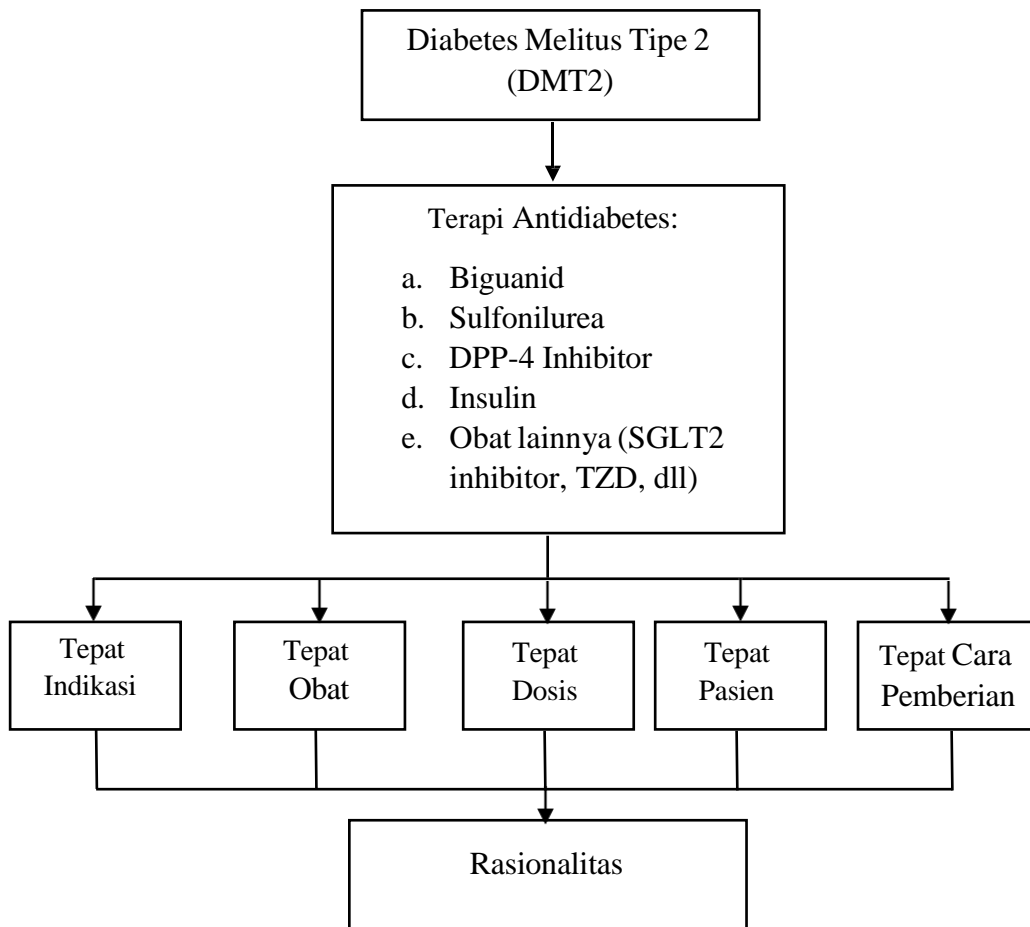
Diabetes Melitus Tipe 2 (DMT2)

Terapi Antidiabetes:

a. Biguanid
b. Sulfonilurea
c. DPP-4 Inhibitor
d. Insulin
e. Obat lainnya (SGLT2 inhibitor, TZD, dll)

Tepat Indikasi

Tepat Obat

Tepat Dosis

Tepat Pasien

Tepat Cara Pemberian

Rasionalitas